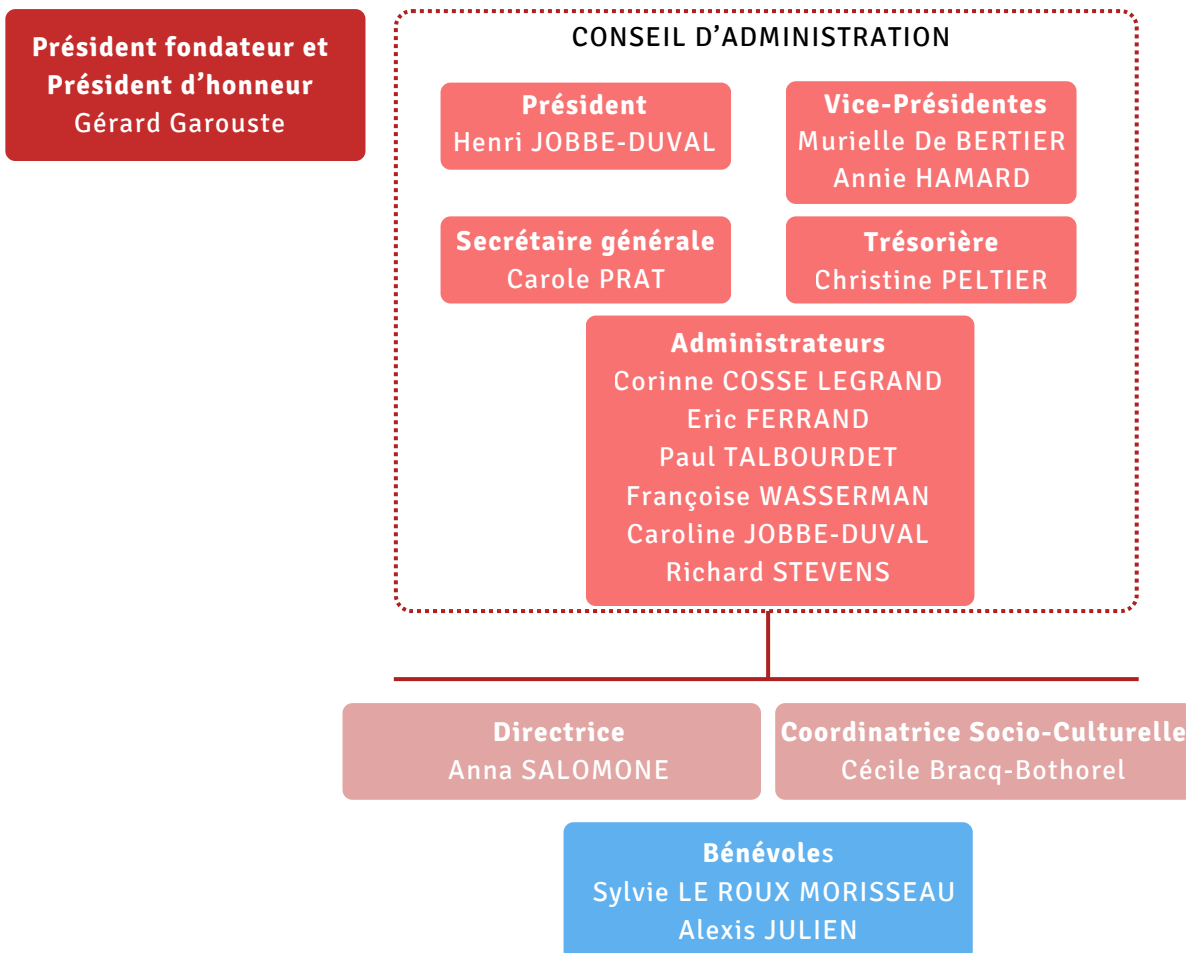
Président fondateur et Président d'honneur
Gérard Garouste

CONSEIL D'ADMINISTRATION

Président
Henri JOBBE-DUVAL

Vice-Présidentes
Murielle De BERTIER
Annie HAMARD

Secrétaire générale
Carole PRAT

Trésorière
Christine PELTIER

Administrateurs
Corinne COSSE LEGRAND
Eric FERRAND
Paul TALBOURDET
Françoise WASSERMAN
Caroline JOBBE-DUVAL
Richard STEVENS

Directrice
Anna SALOMONE

Coordinatrice Socio-Culturelle
Cécile Bracq-Bothorel

Bénévoles
Sylvie LE ROUX MORISSEAU
Alexis JULIEN